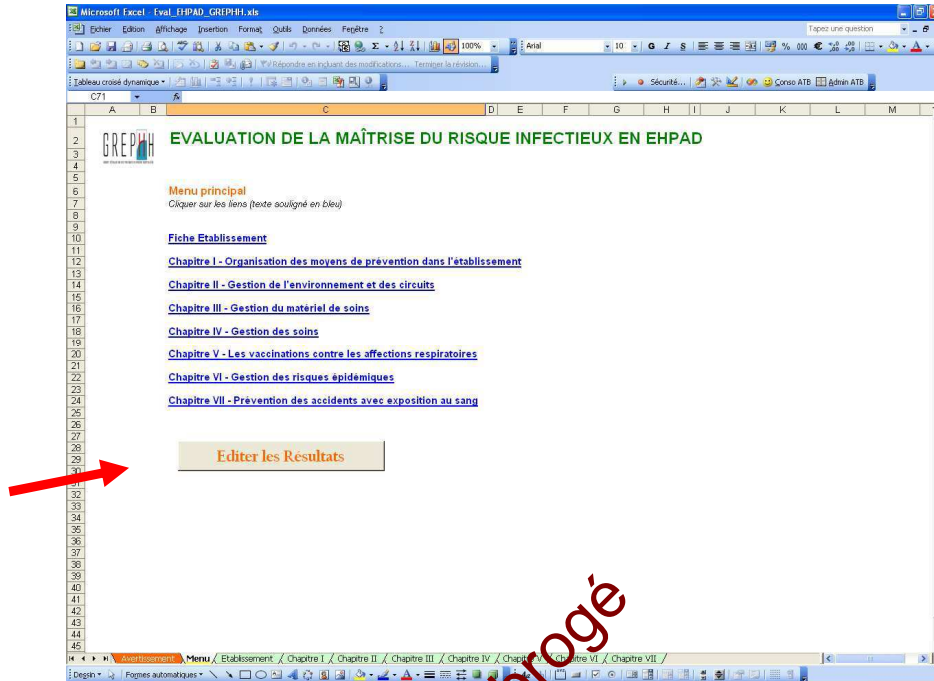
Microsoft Excel - Eval_EHPAD_GREPHH.xls

Fichier Edition Affichage Insertion Format Outils Données Fenêtre ?

Tapez une question

100%

Arial

10

Répondre en incluant des modifications... Terminer la révision...

Tableau croisé dynamique

Sécurité... Conso ATB Admin ATB

C71

A B C D E F G H I J K L M

GREPHH

EVALUATION DE LA MAÎTRISE DU RISQUE INFECTIEUX EN EHPAD

Menu principal

Cliquer sur les liens (texte souligné en bleu)

Fiche Etablissement

Chapitre I - Organisation des moyens de prévention dans l'établissement

Chapitre II - Gestion de l'environnement et des circuits

Chapitre III - Gestion du matériel de soins

Chapitre IV - Gestion des soins

Chapitre V - Les vaccinations contre les affections respiratoires

Chapitre VI - Gestion des risques épidémiques

Chapitre VII - Prévention des accidents avec exposition au sang

Editer les Résultats

1 2 3 4 5 6 7 8 9 10 11 12 13 14 15 16 17 18 19 20 21 22 23 24 25 26 27 28 29 30 31 32 33 34 35 36 37 38 39 40 41 42 43 44 45

Avertissement Menu Etablissement Chapitre I Chapitre II Chapitre III Chapitre IV Chapitre V Chapitre VI Chapitre VII

Dessin Formes automatiques

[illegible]rogé